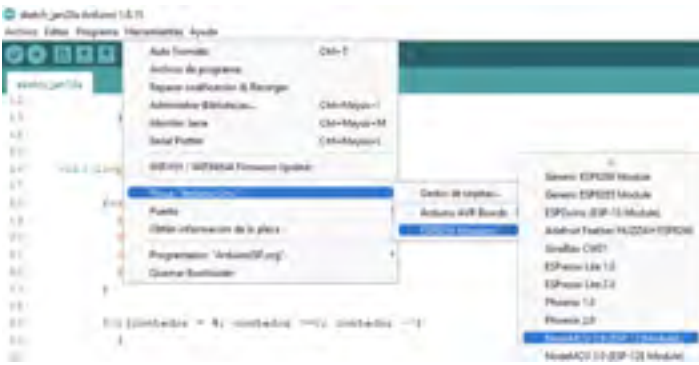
sketch_jan20a Arduino 1.8.15
Archivo Editar Programa Herramientas Ayuda

sketch_jan20a

Auto Formato Ctrl+T
Archivo de programa
Reparar codificación & Recargar
Administrar Bibliotecas... Ctrl+Mayús+I
Monitor Serie Ctrl+Mayús+M
Serial Plotter Ctrl+Mayús+L
WiFi101 / WiFiNINA Firmware Updater
Placa: "NodeMCU..."
Puerto
Obtén información de la placa
Programador: "ArduinoISP.org"
Quemar Bootloader

Gestor de tarjetas...
Arduino AVR Boards
ESP8266 Modules

Generic ESP8266 Module
Generic ESP8285 Module
ESPDuino (ESP-13 Module)
Adafruit Feather HUZZAH ESP8266
XinaBox CW01
ESPresso Lite 1.0
ESPresso Lite 2.0
Phoenix 1.0
Phoenix 2.0
NodeMCU 1.0 (ESP-12E Module)
NodeMCU 0.9 (ESP-12 Module)

void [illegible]
for
for (contador = 0; contador <=1; contador ++)